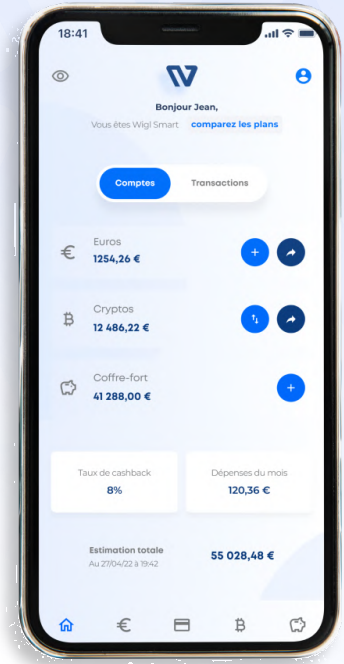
18:41

Bonjour Jean,

Vous êtes Wigl Smart comparez les plans

Comptes Transactions

Euros
1254,26 €

Cryptos
12 486,22 €

Coffre-fort
41 288,00 €

Taux de cashback
8%

Dépenses du mois
120,36 €

Estimation totale
Au 27/04/22 à 19:42

55 028,48 €